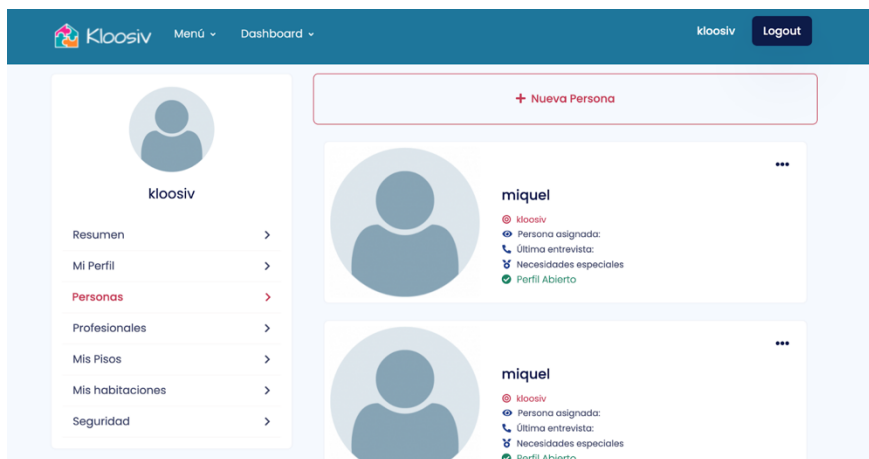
Kloosiv Menú Dashboard kloosiv Logout

kloosiv

Resumen
Mi Perfil
Personas
Profesionales
Mis Pisos
Mis habitaciones
Seguridad

+ Nueva Persona

miquel
kloosiv
Persona asignada:
Última entrevista:
Necesidades especiales
Perfil Abierto

miquel
kloosiv
Persona asignada:
Última entrevista:
Necesidades especiales
Perfil Abierto